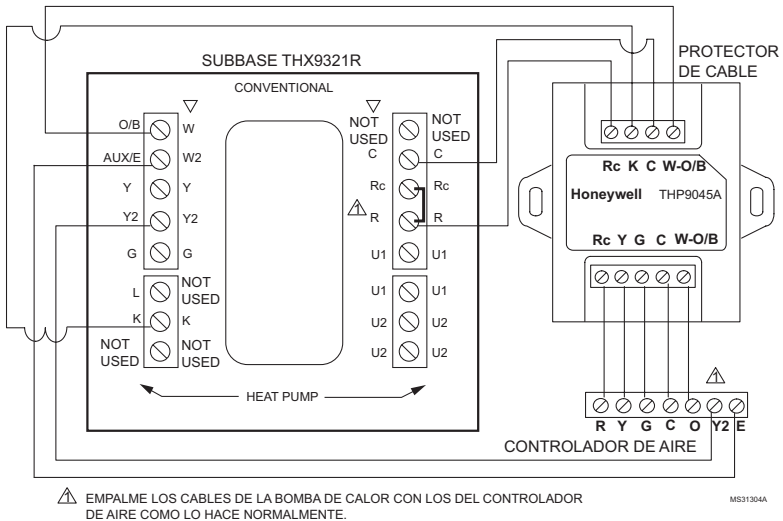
SUBBASE THX9321R

CONVENTIONAL

O/B W
AUX/E W2
Y Y
Y2 Y2
G G

L NOT USED
K K
NOT USED NOT USED

NOT USED NOT USED
C C
Rc Rc
R R
U1 U1
U1 U1
U2 U2
U2 U2

HEAT PUMP

PROTECTOR DE CABLE

Rc K C W-O/B

Honeywell THP9045A

Rc Y G C W-O/B

R Y G C O Y2 E

CONTROLADOR DE AIRE

EMPALME LOS CABLES DE LA BOMBA DE CALOR CON LOS DEL CONTROLADOR DE AIRE COMO LO HACE NORMALMENTE.

MS31304A